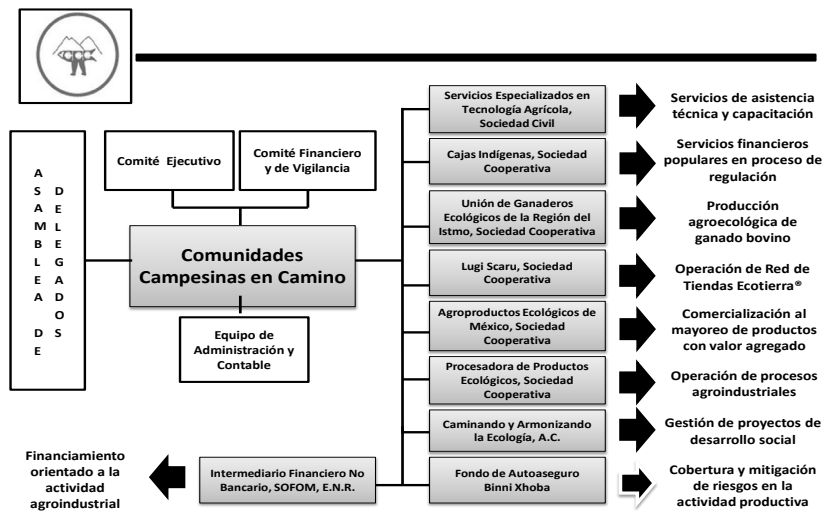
A S A M B L E A D E D E L E G A D O S

Comité Ejecutivo

Comité Financiero y de Vigilancia

Comunidades Campesinas en Camino

Equipo de Administración y Contable

Servicios Especializados en Tecnología Agrícola, Sociedad Civil

Servicios de asistencia técnica y capacitación

Cajas Indígenas, Sociedad Cooperativa

Servicios financieros populares en proceso de regulación

Unión de Ganaderos Ecológicos de la Región del Istmo, Sociedad Cooperativa

Producción agroecológica de ganado bovino

Lugi Scaru, Sociedad Cooperativa

Operación de Red de Tiendas Ecotierra®

Agroproductos Ecológicos de México, Sociedad Cooperativa

Comercialización al mayoreo de productos con valor agregado

Procesadora de Productos Ecológicos, Sociedad Cooperativa

Operación de procesos agroindustriales

Caminando y Armonizando la Ecología, A.C.

Gestión de proyectos de desarrollo social

Fondo de Autoaseguro Binni Xhoba

Cobertura y mitigación de riesgos en la actividad productiva

Intermediario Financiero No Bancario, SOFOM, E.N.R.

Financiamiento orientado a la actividad agroindustrial